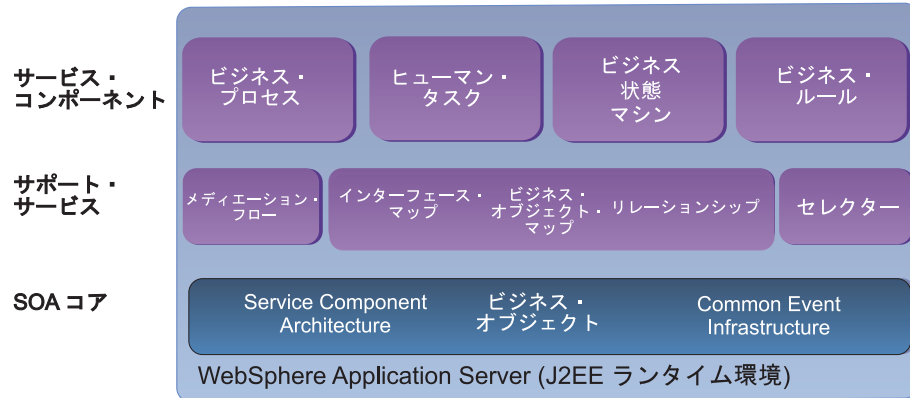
サービス・
コンポーネント

ビジネス・
プロセス

ヒューマン・
タスク

ビジネス
状態
マシン

ビジネス・
ルール

サポート・
サービス

メディエーション・
フロー

インターフェース・
マップ

ビジネス・
オブジェクト・
マップ

リレーションシップ

セレクター

SOA コア

Service Component
Architecture

ビジネス・
オブジェクト

Common Event
Infrastructure

WebSphere Application Server (J2EE ランタイム環境)